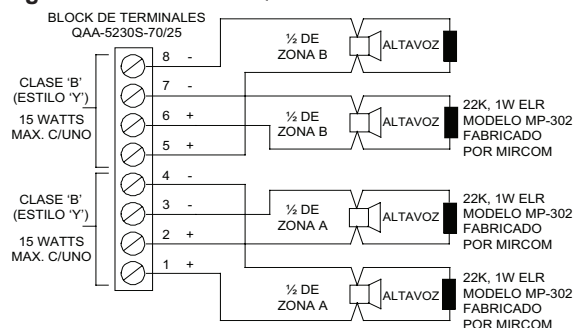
BLOCK DE TERMINALES
QAA-5230S-70/25

CLASE 'B'
(ESTILO 'Y')
15 WATTS
MAX. C/UNO

CLASE 'B'
(ESTILO 'Y')
15 WATTS
MAX. C/UNO

8 -
7 -
6 +
5 +
4 -
3 -
2 +
1 +

½ DE
ZONA B
ALTAVOZ

½ DE
ZONA B
ALTAVOZ
22K, 1W ELR
MODELO MP-302
FABRICADO
POR MIRCOM

½ DE
ZONA A
ALTAVOZ
22K, 1W ELR
MODELO MP-302
FABRICADO
POR MIRCOM

½ DE
ZONA A
ALTAVOZ
22K, 1W ELR
MODELO MP-302
FABRICADO
POR MIRCOM